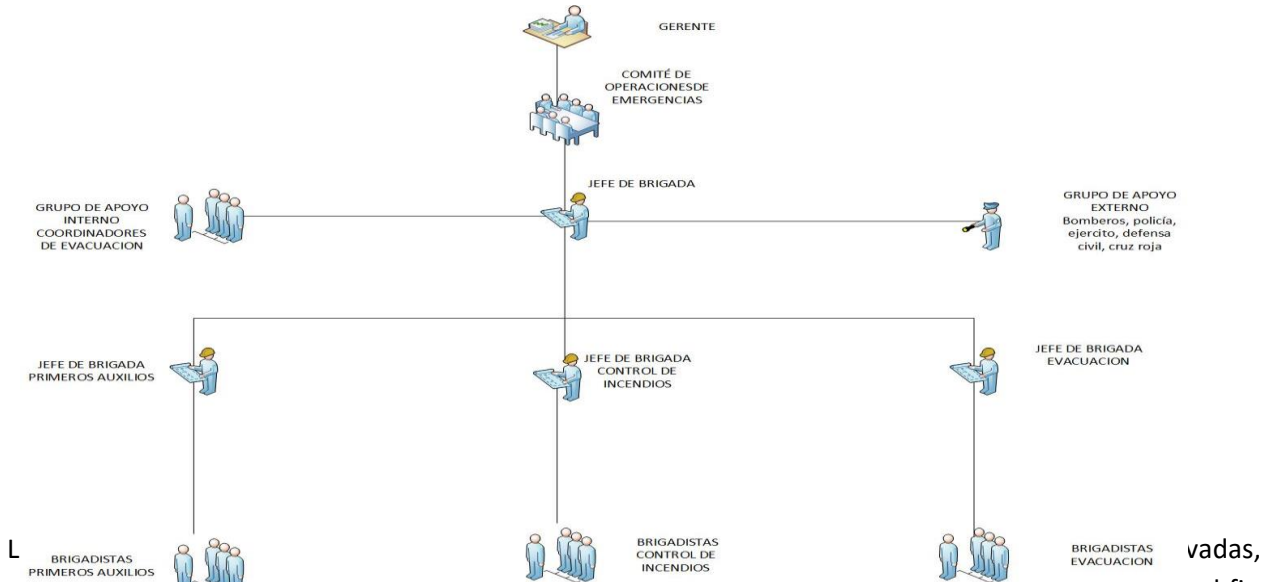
GERENTE

COMITÉ DE OPERACIONESDE EMERGENCIAS

JEFE DE BRIGADA

GRUPO DE APOYO INTERNO COORDINADORES DE EVACUACION

GRUPO DE APOYO EXTERNO Bomberos, policía, ejercito, defensa civil, cruz roja

JEFE DE BRIGADA PRIMEROS AUXILIOS

JEFE DE BRIGADA CONTROL DE INCENDIOS

JEFE DE BRIGADA EVACUACION

BRIGADISTAS PRIMEROS AUXILIOS

BRIGADISTAS CONTROL DE INCENDIOS

BRIGADISTAS EVACUACION

L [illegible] vadas,